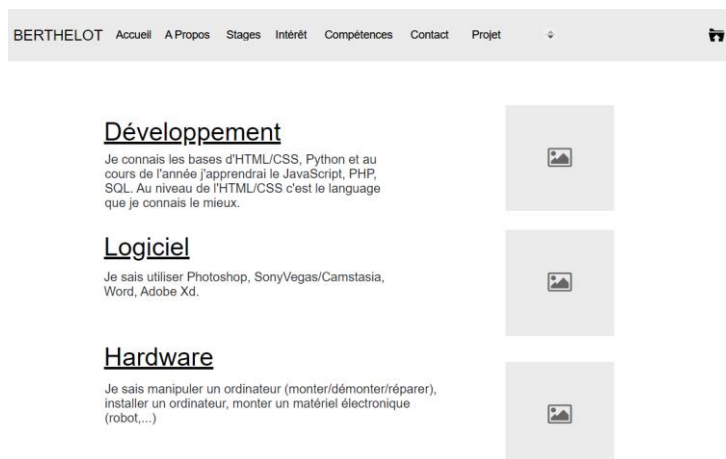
BERTHELOT Accueil A Propos Stages Intérêt Compétences Contact Projet

Développement

Je connais les bases d'HTML/CSS, Python et au cours de l'année j'apprendrai le JavaScript, PHP, SQL. Au niveau de l'HTML/CSS c'est le language que je connais le mieux.

Logiciel

Je sais utiliser Photoshop, SonyVegas/Camstasia, Word, Adobe Xd.

Hardware

Je sais manipuler un ordinateur (monter/démonter/réparer), installer un ordinateur, monter un matériel électronique (robot,...)